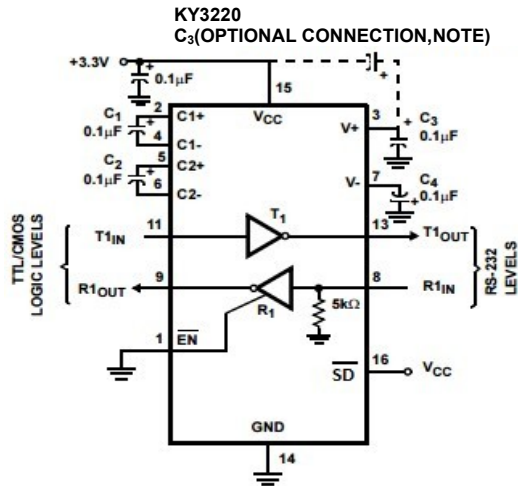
KY3220
$C_3$(OPTIONAL CONNECTION,NOTE)

+3.3V
+
0.1μF
15
$V_{CC}$
$C_1$
0.1μF
2
C1+
+
4
C1-
$C_2$
0.1μF
5
C2+
+
6
C2-
3
V+
+
$C_3$
0.1μF
+
7
V-
$C_4$
0.1μF
TTL/CMOS LOGIC LEVELS
$T1_{IN}$
11
$T_1$
13
$T1_{OUT}$
RS-232 LEVELS
$R1_{OUT}$
9
$R_1$
5kΩ
8
$R1_{IN}$
1
$\overline{EN}$
16
$\overline{SD}$
$V_{CC}$
GND
14